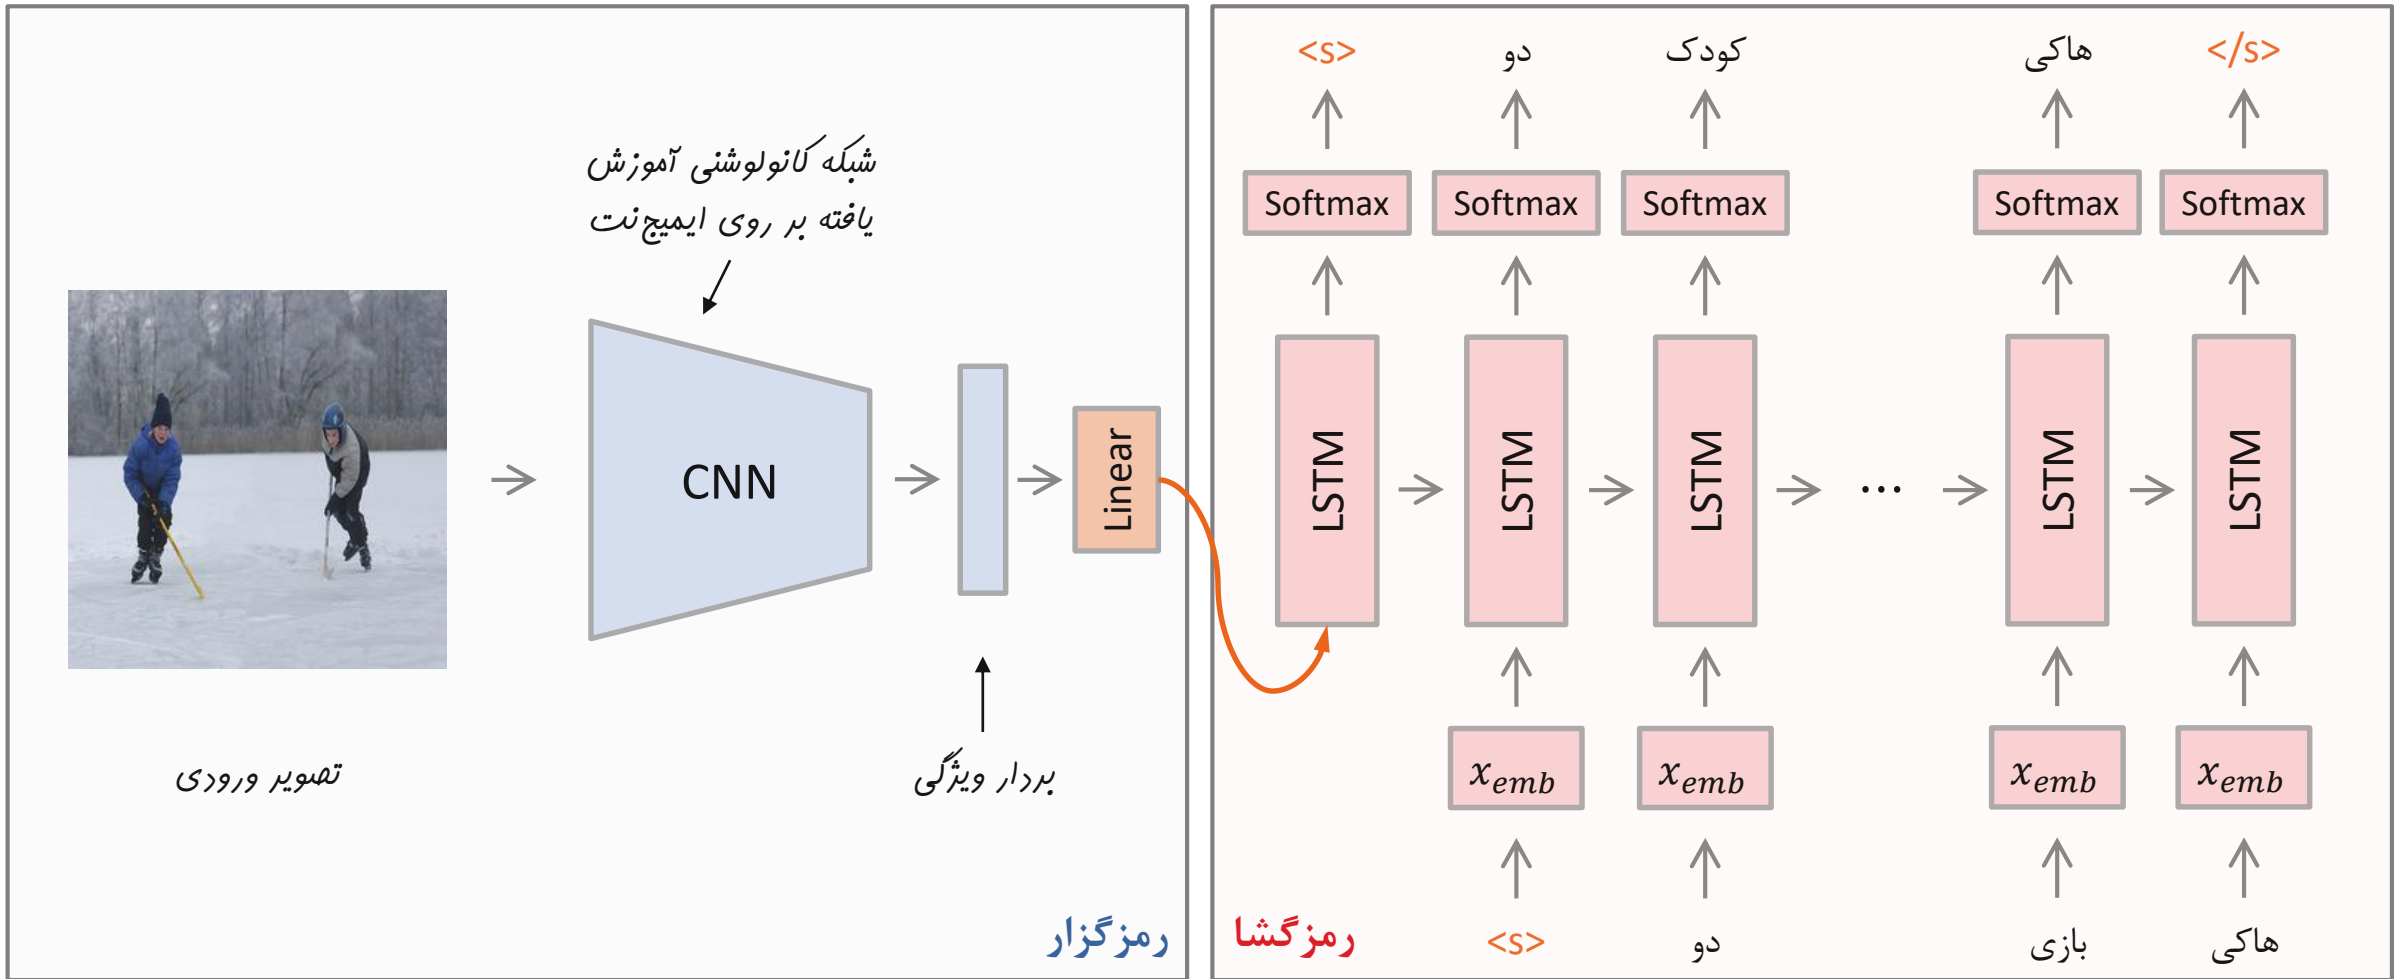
شبکه کانولوشنی آموزش یافته بر روی ایمیج‌نت

CNN

Linear

تصویر ورودی

بردار ویژگی

رمزگزار

<s>	دو	کودک	هاکی	</s>

Softmax	Softmax	Softmax	Softmax	Softmax

LSTM	LSTM	LSTM	...	LSTM	LSTM

$x_{emb}$	$x_{emb}$	$x_{emb}$	$x_{emb}$

رمزگشا

<s>	دو	بازی	هاکی